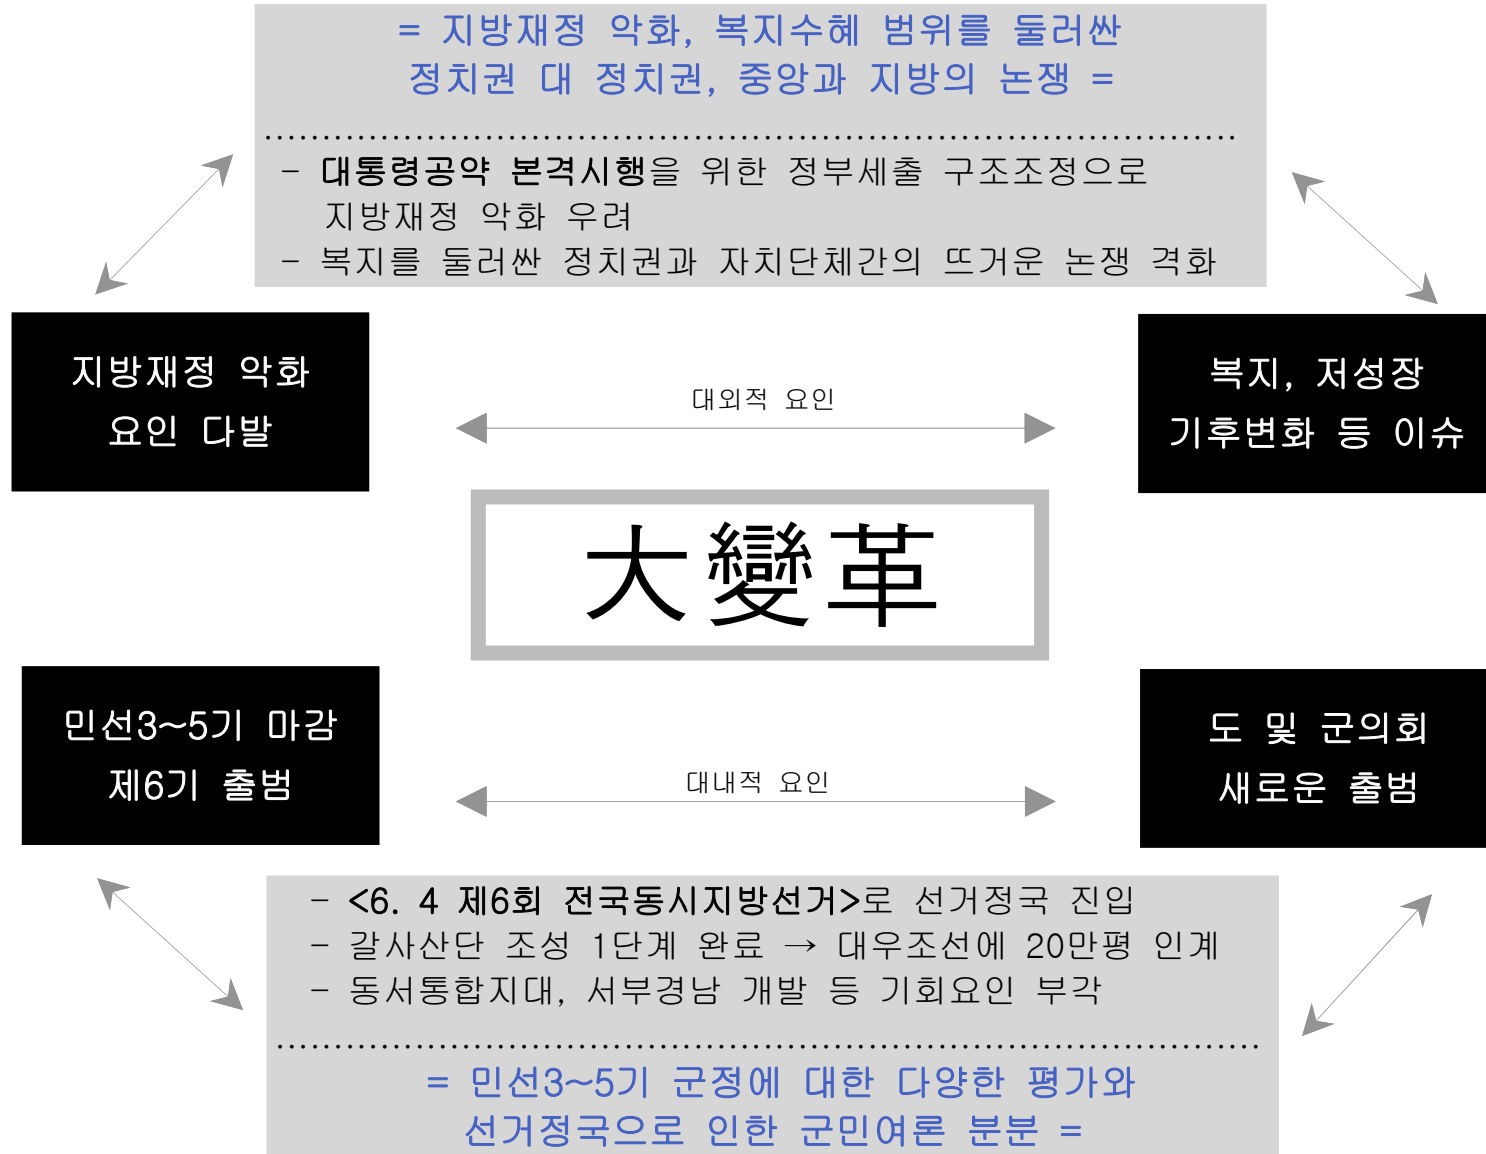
= 지방재정 악화, 복지수혜 범위를 둘러싼 정치권 대 정치권, 중앙과 지방의 논쟁 =

- 대통령공약 본격시행을 위한 정부세출 구조조정으로 지방재정 악화 우려
- 복지를 둘러싼 정치권과 자치단체간의 뜨거운 논쟁 격화

지방재정 악화 요인 다발

대외적 요인

복지, 저성장 기후변화 등 이슈

大變革

민선3~5기 마감 제6기 출범

대내적 요인

도 및 군의회 새로운 출범

- <6. 4 제6회 전국동시지방선거>로 선거정국 진입
- 갈사산단 조성 1단계 완료 → 대우조선에 20만평 인계
- 동서통합지대, 서부경남 개발 등 기회요인 부각

= 민선3~5기 군정에 대한 다양한 평가와 선거정국으로 인한 군민여론 분분 =